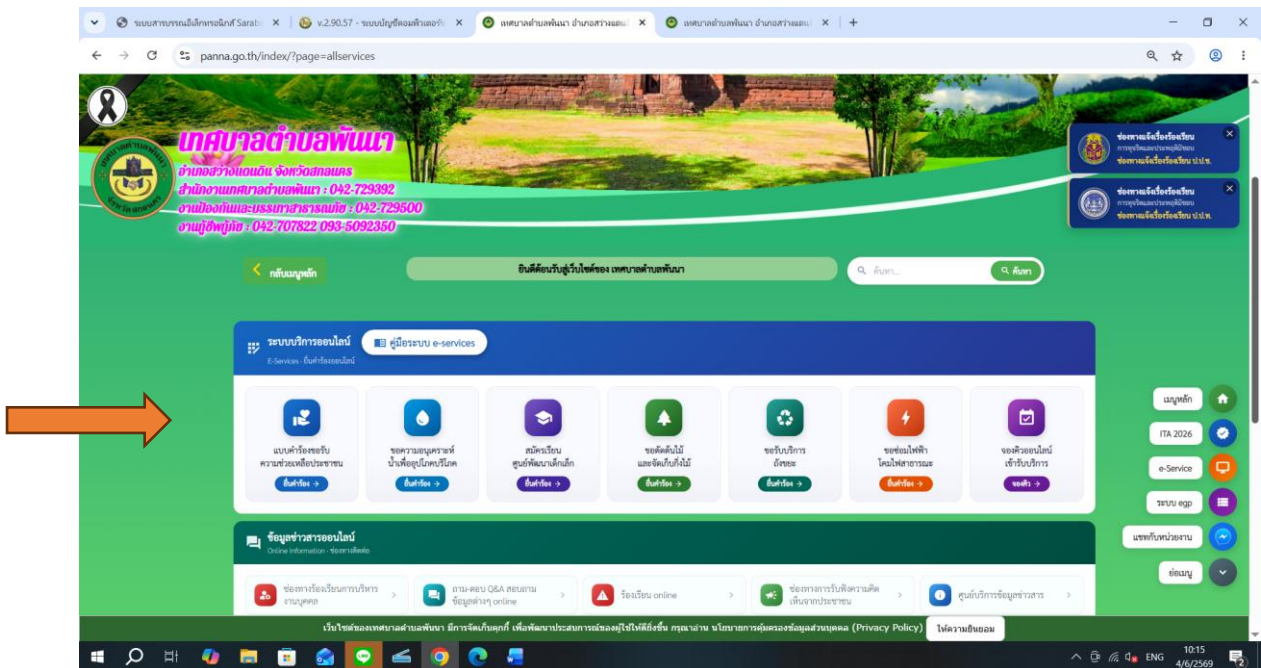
ระบบสารบรรณอิเล็กทรอนิกส์ Saraban | v.2.90.57 - ระบบบัญชีคอมพิวเตอร์ | เทศบาลตำบลพันนา อำเภอสว่างแดน | เทศบาลตำบลพันนา อำเภอสว่างแดน

panna.go.th/index/?page=allservices

เทศบาลตำบลพันนา
อำเภอสว่างแดนดิน จังหวัดสกลนคร
สำนักงานเทศบาลตำบลพันนา : 042-729392
งานป้องกันและบรรเทาสาธารณภัย : 042-729500
งานกู้ชีพกู้ภัย : 042-707822 093-5092350

ช่องทางแจ้งเรื่องร้องเรียน
ช่องทางแจ้งเรื่องร้องเรียน ป.ป.ช.

ช่องทางแจ้งเรื่องร้องเรียน
ช่องทางแจ้งเรื่องร้องเรียน ป.ป.ท.

กลับเมนูหลัก

ยินดีต้อนรับสู่เว็บไซต์ของ เทศบาลตำบลพันนา

ค้นหา...

ค้นหา

ระบบบริการออนไลน์
E-Services · ยื่นคำร้องออนไลน์

คู่มือระบบ e-services

แบบคำร้องขอรับความช่วยเหลือประชาชน
ยื่นคำร้อง →

ขอความอนุเคราะห์น้ำเพื่ออุปโภคบริโภค
ยื่นคำร้อง →

สมัครเรียนศูนย์พัฒนาเด็กเล็ก
ยื่นคำร้อง →

ขอตัดต้นไม้และจัดเก็บกิ่งไม้
ยื่นคำร้อง →

ขอรับบริการถังขยะ
ยื่นคำร้อง →

ขอซ่อมไฟฟ้าโคมไฟสาธารณะ
ยื่นคำร้อง →

จองคิวออนไลน์เข้ารับบริการ
จองคิว →

เมนูหลัก
ITA 2026
e-Service
ระบบ egp
แชทกับหน่วยงาน
ซ่อนเมนู

ข้อมูลข่าวสารออนไลน์
Online Information · ช่องทางติดต่อ

ช่องทางร้องเรียนการบริหารงานบุคคล
ถาม-ตอบ Q&A สอบถามข้อมูลต่างๆ online
ร้องเรียน online
ช่องทางการรับฟังความคิดเห็นจากประชาชน
ศูนย์บริการข้อมูลข่าวสาร

เว็บไซต์ของเทศบาลตำบลพันนา มีการจัดเก็บคุกกี้ เพื่อพัฒนาประสบการณ์ของผู้ใช้ให้ดียิ่งขึ้น กรุณาอ่าน นโยบายการคุ้มครองข้อมูลส่วนบุคคล (Privacy Policy) ให้ความยินยอม

ENG 10:15 4/6/2569